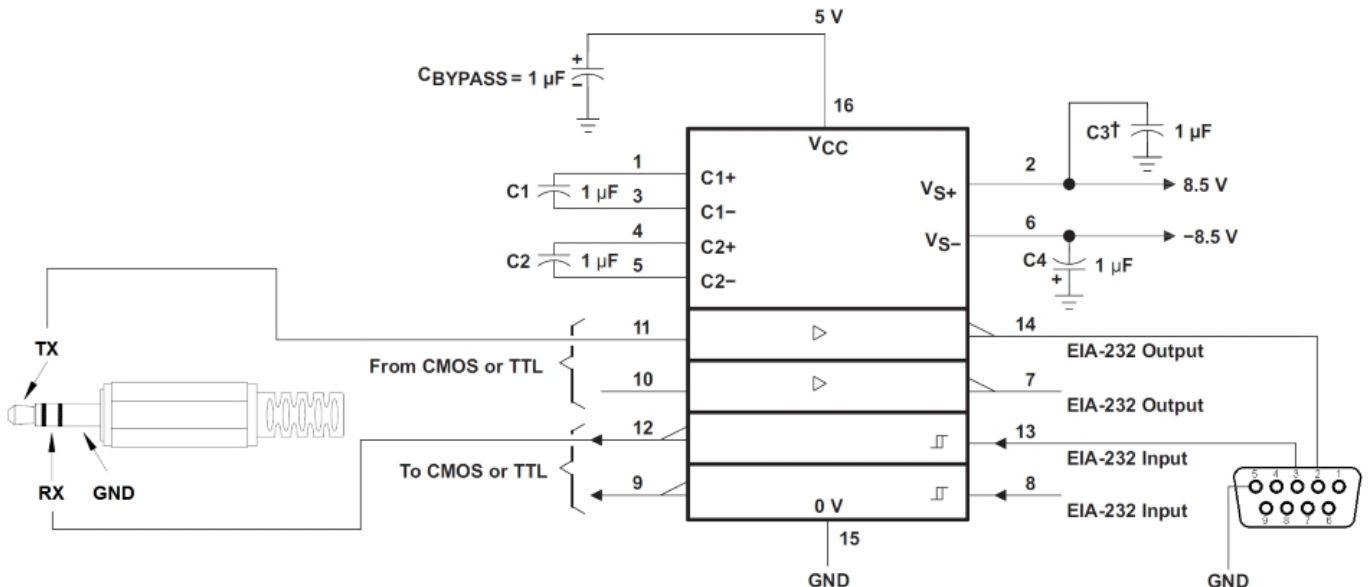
5 V

$C_{BYPASS} = 1\ \mu F$

16

$V_{CC}$

C3† 1 µF

1
C1+
C1 1 µF 3
C1−

4
C2+
C2 1 µF 5
C2−

2
$V_{S+}$
8.5 V

6
$V_{S-}$
−8.5 V

C4 1 µF

TX

11
14
EIA-232 Output

From CMOS or TTL

10
7
EIA-232 Output

RX GND

12
13
EIA-232 Input

To CMOS or TTL

9
8
EIA-232 Input

0 V

15

GND

5 4 3 2 1
9 8 7 6

GND